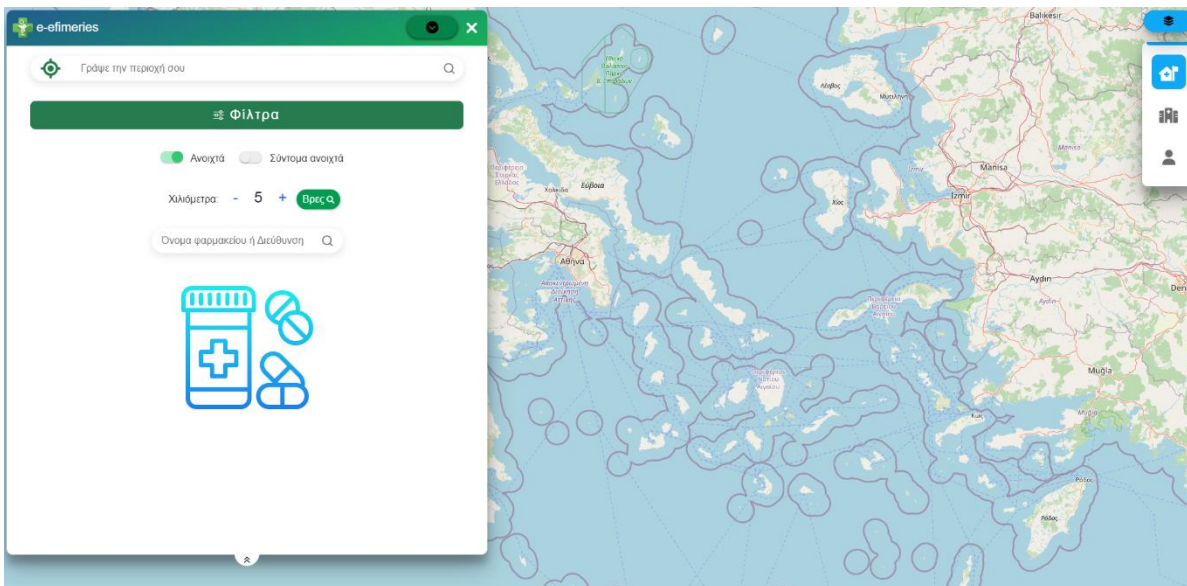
e-efimeries

Γράψε την περιοχή σου

Φίλτρα

Ανοιχτά Σύντομα ανοιχτά

Χιλιόμετρα: - 5 + Βρες

Όνομα φαρμακείου ή Διεύθυνση

Balıkesir
Λέσβος
Μυτιλήνη
Manisa
Χαλκίδα
Εύβοια
Χίος
İzmir
Αθήνα
Aydın
Muğla
Ρόδος
Deni